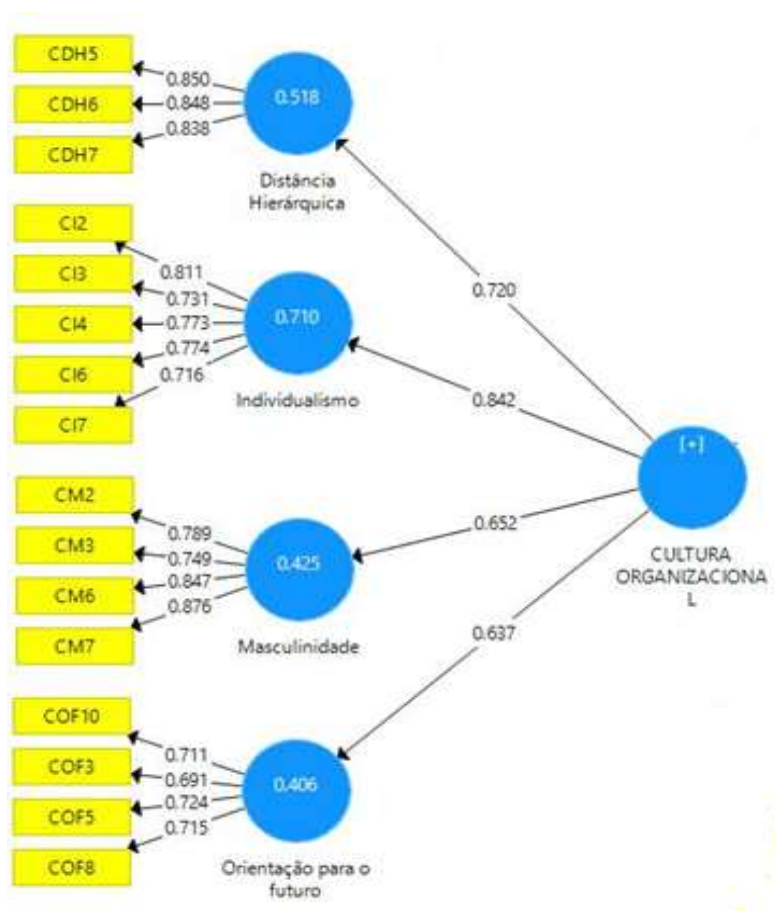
CDH5
0.850
CDH6
0.848
CDH7
0.838
0.518
Distância Hierárquica

CI2
0.811
CI3
0.731
CI4
0.773
CI6
0.774
CI7
0.716
0.710
Individualismo

0.720
0.842

[+]
CULTURA ORGANIZACIONA L

CM2
0.789
CM3
0.749
CM6
0.847
CM7
0.876
0.425
Masculinidade

0.652
0.637

COF10
0.711
COF3
0.691
COF5
0.724
COF8
0.715
0.406
Orientação para o futuro